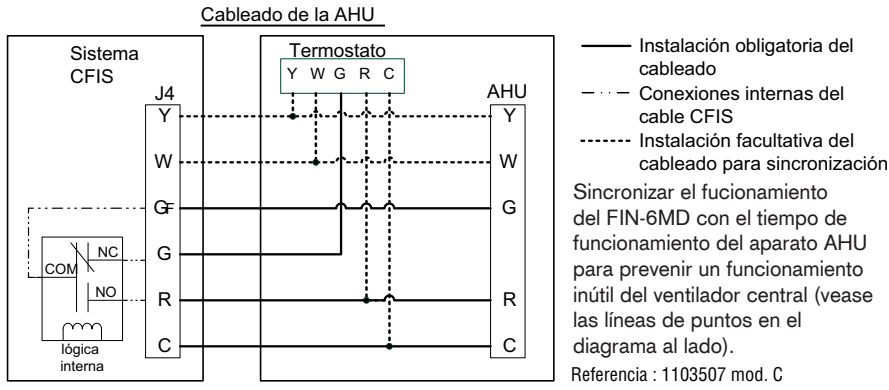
Cableado de la AHU

Sistema CFIS

J4

Y

W

GF

G

R

C

COM

NC

NO

lógica interna

Termostato

Y W G R C

AHU

Y

W

G

R

C

Instalación obligatoria del cableado

Conexiones internas del cable CFIS

Instalación facultativa del cableado para sincronización

Sincronizar el fucionamiento del FIN-6MD con el tiempo de funcionamiento del aparato AHU para prevenir un funcionamiento inútil del ventilador central (vease las líneas de puntos en el diagrama al lado).

Referencia : 1103507 mod. C